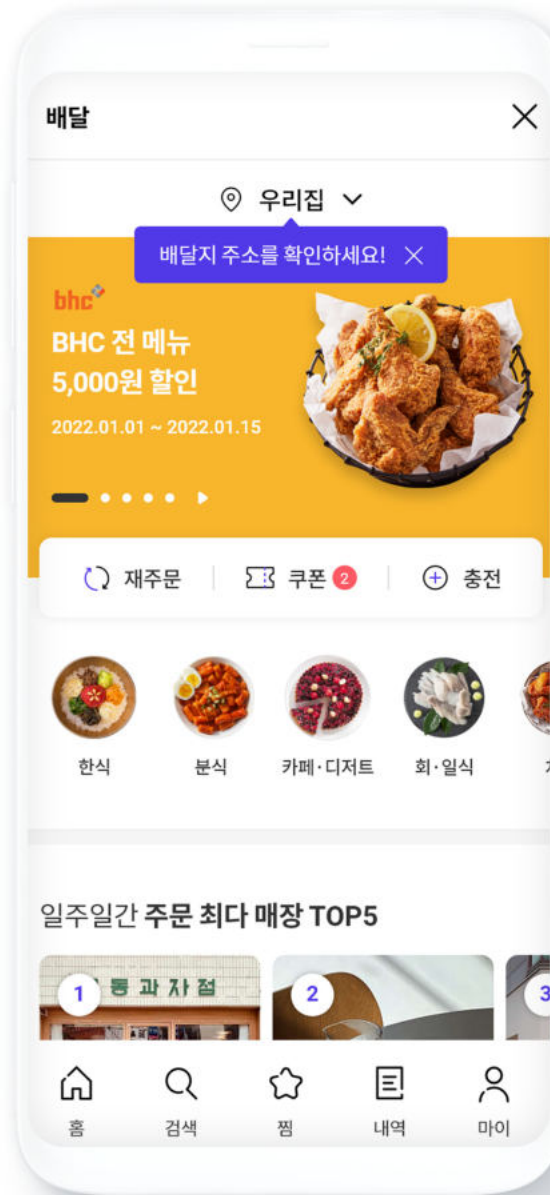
배달

우리집

배달지 주소를 확인하세요!

bhc

BHC 전 메뉴
5,000원 할인

2022.01.01 ~ 2022.01.15

재주문 | 쿠폰 2 | 충전

한식 분식 카페·디저트 회·일식 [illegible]

일주일간 주문 최다 매장 TOP5

1 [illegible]동과자점
2
3

홈 검색 찜 내역 마이